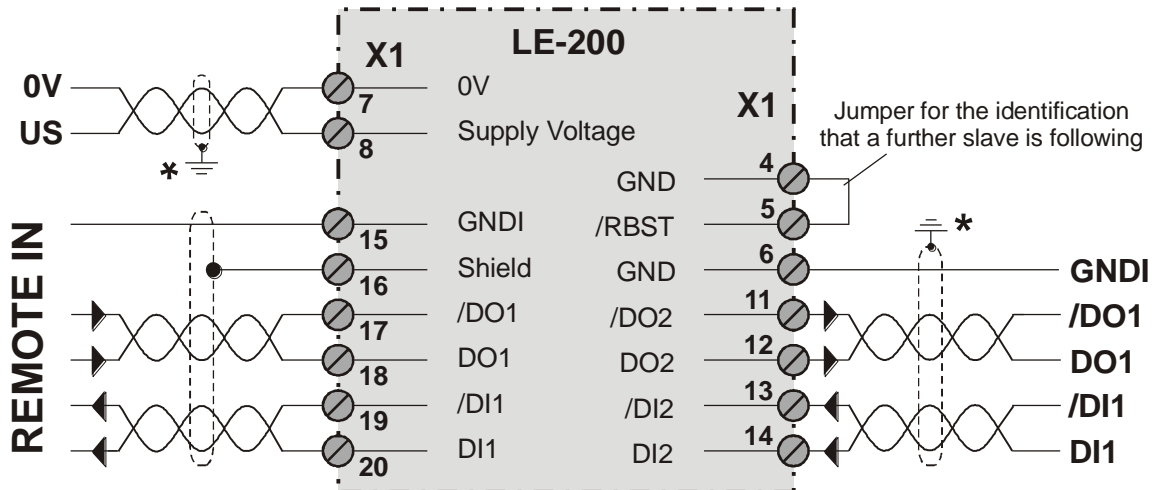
LE-200

X1

0V
US

7 0V
8 Supply Voltage

X1

Jumper for the identification that a further slave is following

4 GND
5 /RBST
6 GND
11 /DO2
12 DO2
13 /DI2
14 DI2

*

*

REMOTE IN

15 GNDI
16 Shield
17 /DO1
18 DO1
19 /DI1
20 DI1

GNDI
/DO1
DO1
/DI1
DI1